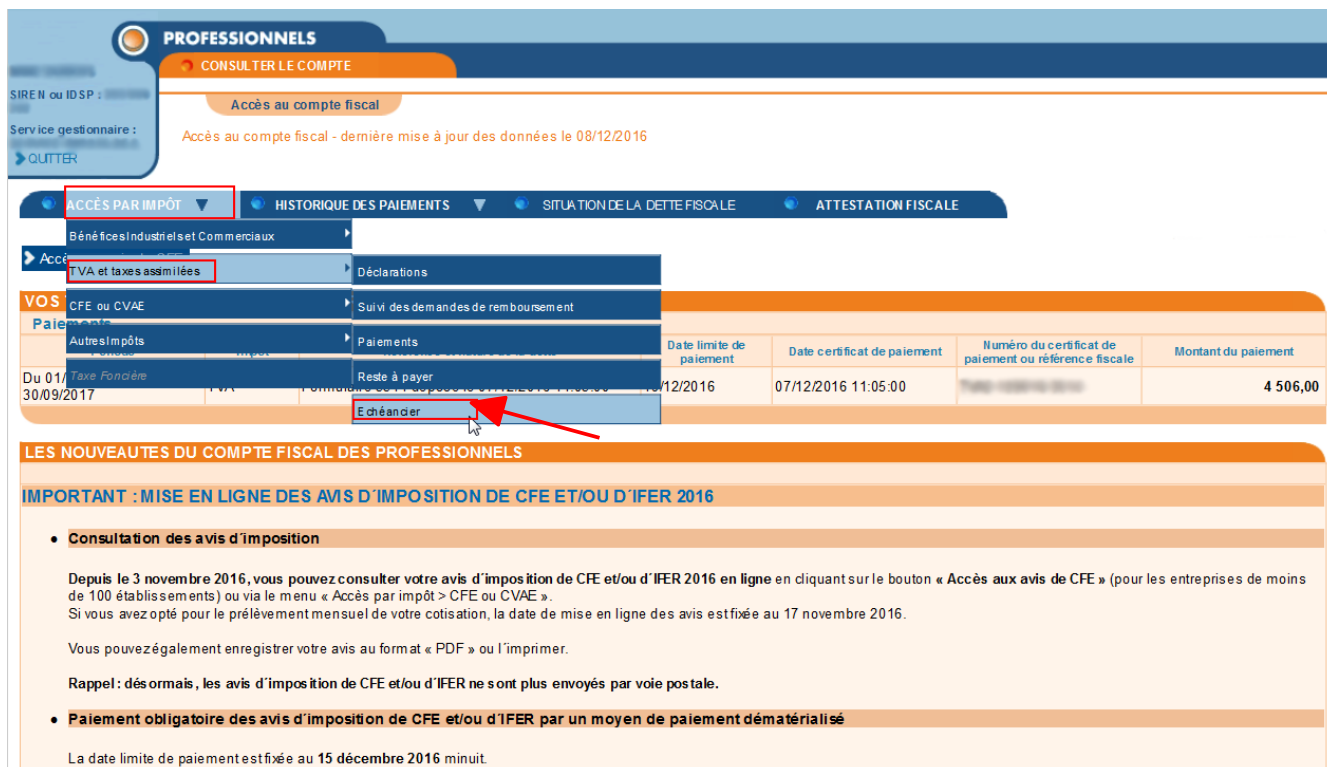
PROFESSIONNELS

CONSULTER LE COMPTE

SIREN ou IDSP : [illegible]

Service gestionnaire :
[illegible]

QUITTER

Accès au compte fiscal

Accès au compte fiscal - dernière mise à jour des données le 08/12/2016

ACCÈS PAR IMPÔT | HISTORIQUE DES PAIEMENTS | SITUATION DE LA DETTE FISCALE | ATTESTATION FISCALE

Bénéfices Industriels et Commerciaux
TVA et taxes assimilées
CFE ou CVAE
Autres Impôts
Taxe Foncière

Déclarations
Suivi des demandes de remboursement
Paiements
Reste à payer
Echéancier

Accè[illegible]

VOS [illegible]

Paiements

| Période | Impôt | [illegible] | Date limite de paiement | Date certificat de paiement | Numéro du certificat de paiement ou référence fiscale | Montant du paiement |
|---|---|---|---|---|---|---|
| Du 01/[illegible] 30/09/2017 | TVA | Formulaire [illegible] | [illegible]/12/2016 | 07/12/2016 11:05:00 | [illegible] | 4 506,00 |

LES NOUVEAUTES DU COMPTE FISCAL DES PROFESSIONNELS

IMPORTANT : MISE EN LIGNE DES AVIS D´IMPOSITION DE CFE ET/OU D´IFER 2016

• Consultation des avis d´imposition

Depuis le 3 novembre 2016, vous pouvez consulter votre avis d´imposition de CFE et/ou d´IFER 2016 en ligne en cliquant sur le bouton « Accès aux avis de CFE » (pour les entreprises de moins de 100 établissements) ou via le menu « Accès par impôt > CFE ou CVAE ».
Si vous avez opté pour le prélèvement mensuel de votre cotisation, la date de mise en ligne des avis est fixée au 17 novembre 2016.

Vous pouvez également enregistrer votre avis au format « PDF » ou l´imprimer.

Rappel : désormais, les avis d´imposition de CFE et/ou d´IFER ne sont plus envoyés par voie postale.

• Paiement obligatoire des avis d´imposition de CFE et/ou d´IFER par un moyen de paiement dématérialisé

La date limite de paiement est fixée au 15 décembre 2016 minuit.